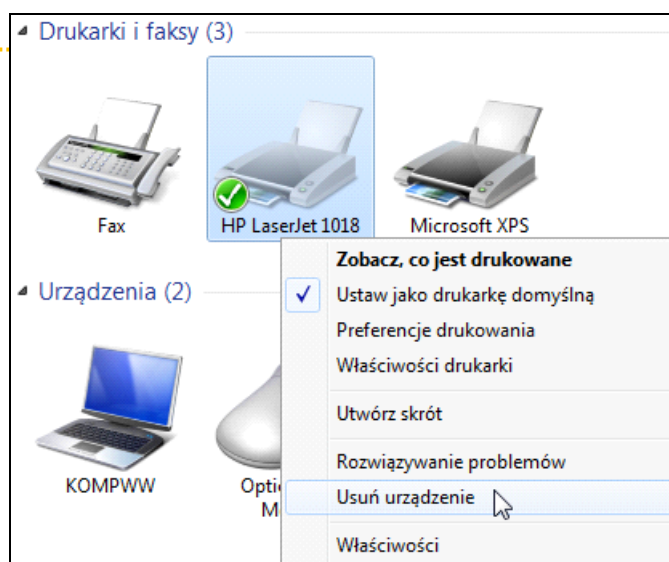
Drukarki i faksy (3)

Fax

HP LaserJet 1018

Microsoft XPS

Urządzenia (2)

KOMPWW

Optic
M

Zobacz, co jest drukowane
Ustaw jako drukarkę domyślną
Preferencje drukowania
Właściwości drukarki
Utwórz skrót
Rozwiązywanie problemów
Usuń urządzenie
Właściwości